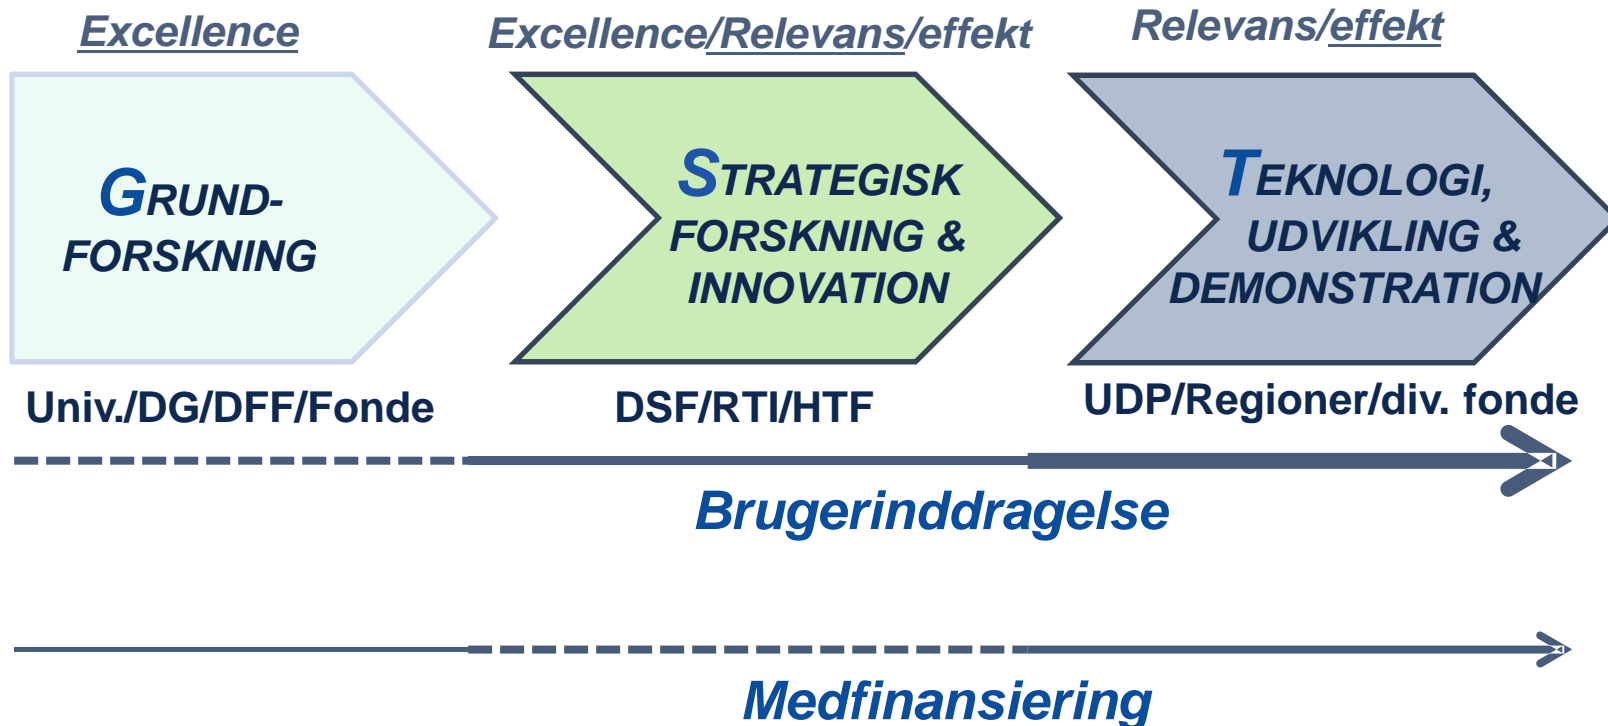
Excellence

Excellence/Relevans/effekt

Relevans/effekt

GRUND-FORSKNING

STRATEGISK FORSKNING & INNOVATION

TEKNOLOGI, UDVIKLING & DEMONSTRATION

Univ./DG/DFF/Fonde

DSF/RTI/HTF

UDP/Regioner/div. fonde

Brugerinddragelse

Medfinansiering